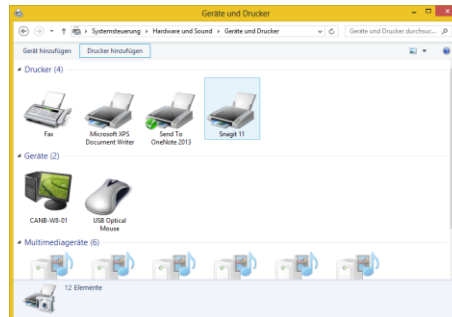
Geräte und Drucker

Systemsteuerung ▸ Hardware und Sound ▸ Geräte und Drucker

Geräte und Drucker durchsuc...

Gerät hinzufügen

Drucker hinzufügen

Drucker (4)

Fax

Microsoft XPS Document Writer

Send To OneNote 2013

Snagit 11

Geräte (2)

CANB-W8-01

USB Optical Mouse

Multimediageräte (6)

12 Elemente